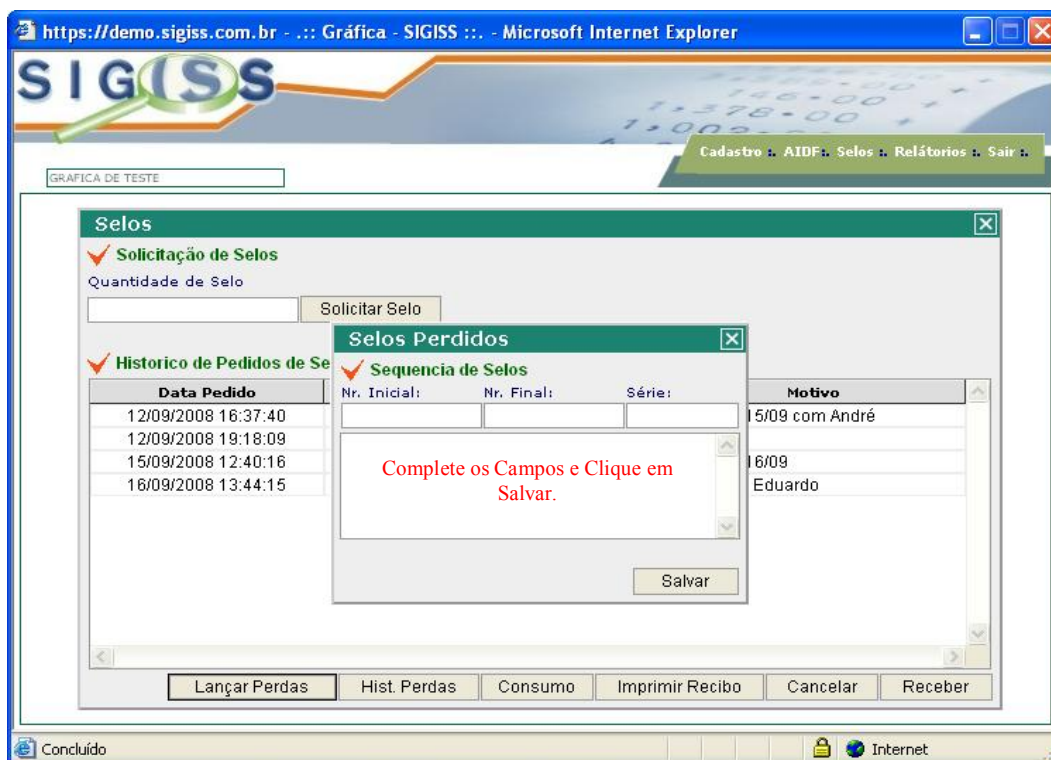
https://demo.sigiss.com.br - .:: Gráfica - SIGISS ::. - Microsoft Internet Explorer

SIGISS

Cadastro :. AIDF :. Selos :. Relátorios :. Sair :.

GRAFICA DE TESTE

Selos

Solicitação de Selos

Quantidade de Selo

Solicitar Selo

Historico de Pedidos de Se

| Data Pedido | Motivo |
|---|---|
| 12/09/2008 16:37:40 | 15/09 com André |
| 12/09/2008 19:18:09 | |
| 15/09/2008 12:40:16 | 16/09 |
| 16/09/2008 13:44:15 | Eduardo |

Selos Perdidos

Sequencia de Selos

Nr. Inicial: Nr. Final: Série:

Complete os Campos e Clique em Salvar.

Salvar

Lançar Perdas Hist. Perdas Consumo Imprimir Recibo Cancelar Receber

Concluído

Internet